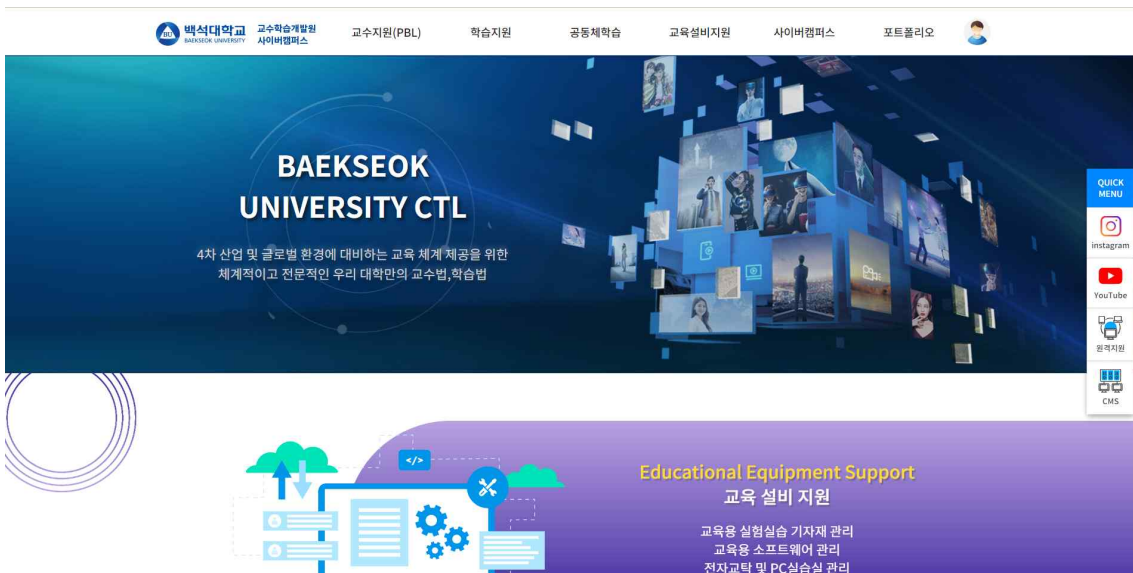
백석대학교 BAEKSEOK UNIVERSITY 교수학습개발원 사이버캠퍼스

교수지원(PBL) 학습지원 공동체학습 교육설비지원 사이버캠퍼스 포트폴리오

BAEKSEOK UNIVERSITY CTL

4차 산업 및 글로벌 환경에 대비하는 교육 체계 제공을 위한 체계적이고 전문적인 우리 대학만의 교수법,학습법

QUICK MENU

instagram

YouTube

원격지원

CMS

</>

Educational Equipment Support

교육 설비 지원

교육용 실험실습 기자재 관리

교육용 소프트웨어 관리

전자교탁 및 PC실습실 관리